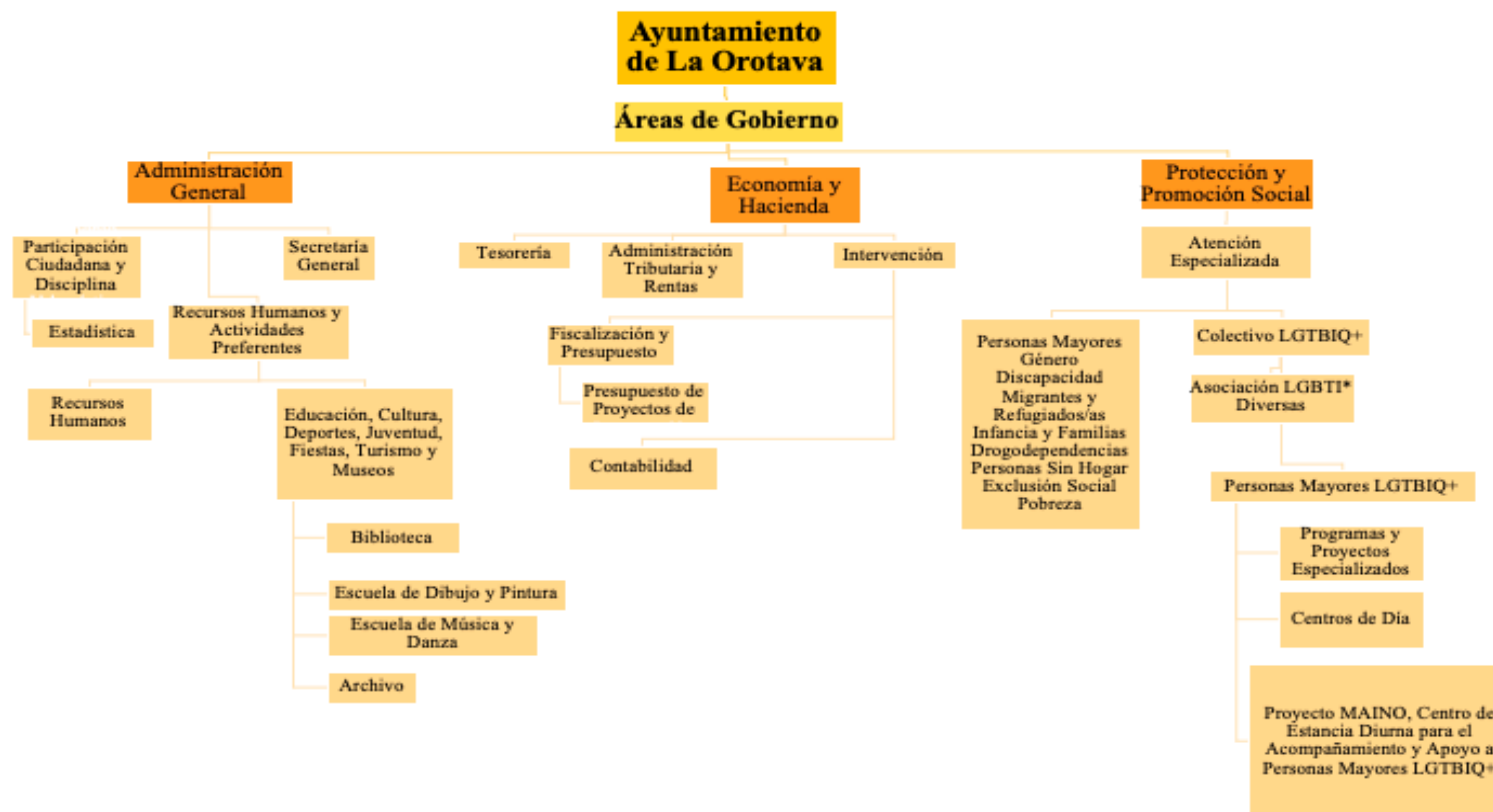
Ayuntamiento de La Orotava

Áreas de Gobierno

Administración General

Participación Ciudadana y Disciplina

Estadística

Secretaría General

Recursos Humanos y Actividades Preferentes

Recursos Humanos

Educación, Cultura, Deportes, Juventud, Fiestas, Turismo y Museos

Biblioteca

Escuela de Dibujo y Pintura

Escuela de Música y Danza

Archivo

Economía y Hacienda

Tesorería

Administración Tributaria y Rentas

Intervención

Fiscalización y Presupuesto

Presupuesto de Proyectos de

Contabilidad

Protección y Promoción Social

Atención Especializada

Personas Mayores
Género
Discapacidad
Migrantes y Refugiados/as
Infancia y Familias
Drogodependencias
Personas Sin Hogar
Exclusión Social
Pobreza

Colectivo LGTBIQ+

Asociación LGBTI* Diversas

Personas Mayores LGTBIQ+

Programas y Proyectos Especializados

Centros de Día

Proyecto MAINO, Centro de Estancia Diurna para el Acompañamiento y Apoyo a Personas Mayores LGTBIQ+